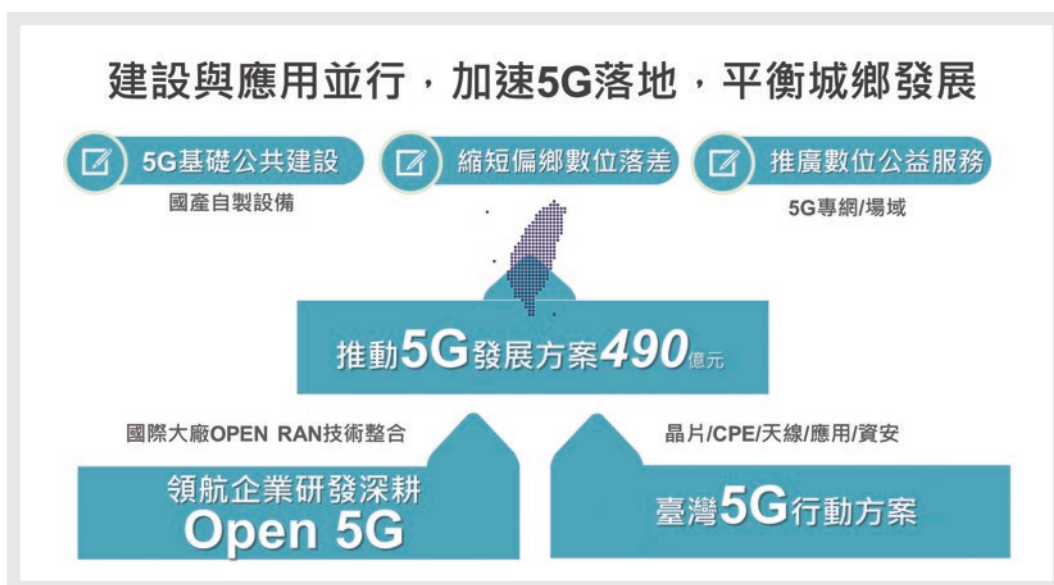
建設與應用並行，加速5G落地，平衡城鄉發展

5G基礎公共建設
國產自製設備

縮短偏鄉數位落差

推廣數位公益服務
5G專網/場域

推動5G發展方案490億元

國際大廠OPEN RAN技術整合

領航企業研發深耕
Open 5G

晶片/CPE/天線/應用/資安

臺灣5G行動方案